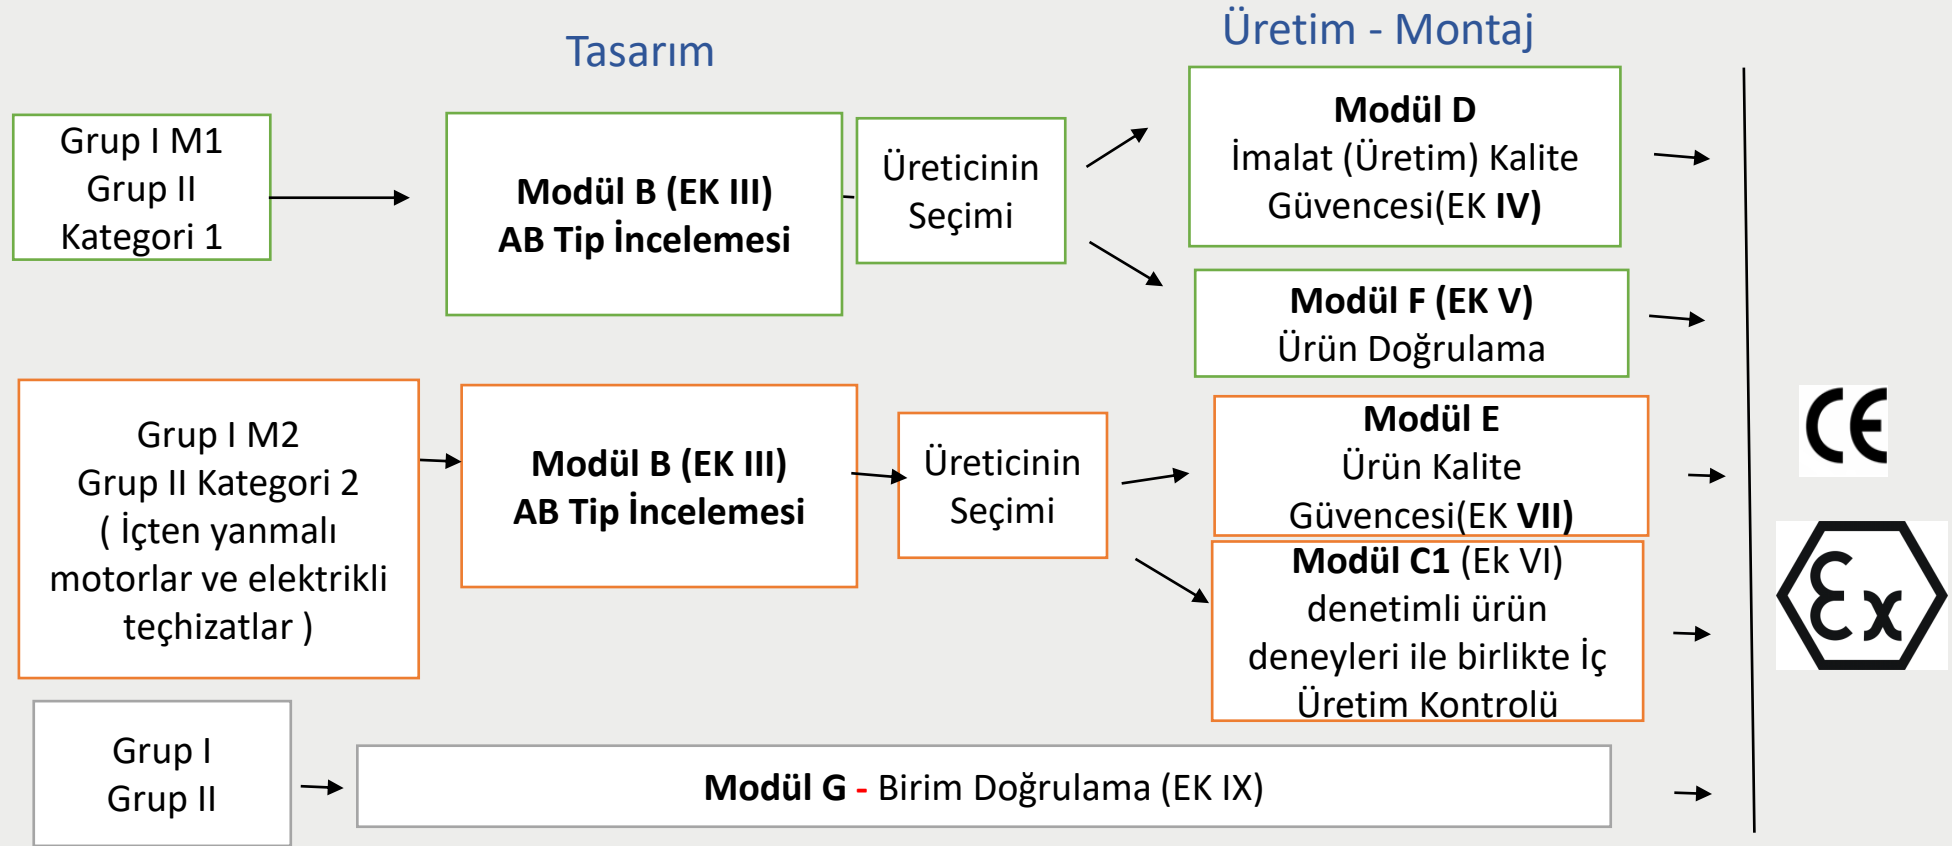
Tasarım

Üretim - Montaj

Grup I M1
Grup II
Kategori 1

Modül B (EK III)
AB Tip İncelemesi

Üreticinin Seçimi

Modül D
İmalat (Üretim) Kalite Güvencesi(EK IV)

Modül F (EK V)
Ürün Doğrulama

Grup I M2
Grup II Kategori 2
( İçten yanmalı motorlar ve elektrikli teçhizatlar )

Modül B (EK III)
AB Tip İncelemesi

Üreticinin Seçimi

Modül E
Ürün Kalite Güvencesi(EK VII)

Modül C1 (Ek VI)
denetimli ürün deneyleri ile birlikte İç Üretim Kontrolü

CE

Ex

Grup I
Grup II

Modül G - Birim Doğrulama (EK IX)